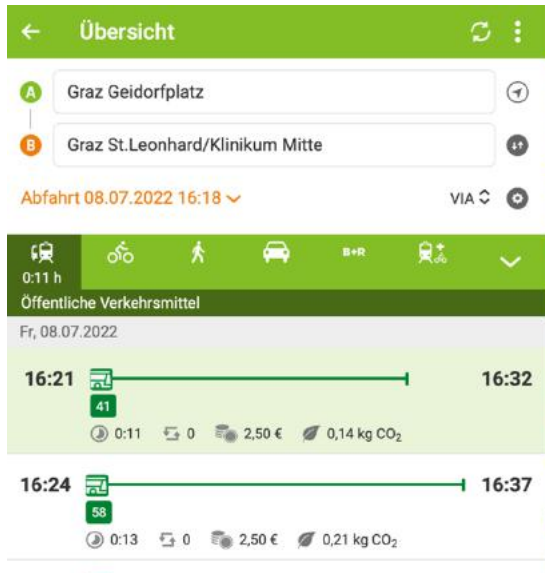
Übersicht

A Graz Geidorfplatz

B Graz St.Leonhard/Klinikum Mitte

Abfahrt 08.07.2022 16:18

VIA

0:11 h

B+R

Öffentliche Verkehrsmittel

Fr, 08.07.2022

16:21 16:32

41

0:11 0 2,50 € 0,14 kg $CO_2$

16:24 16:37

58

0:13 0 2,50 € 0,21 kg $CO_2$